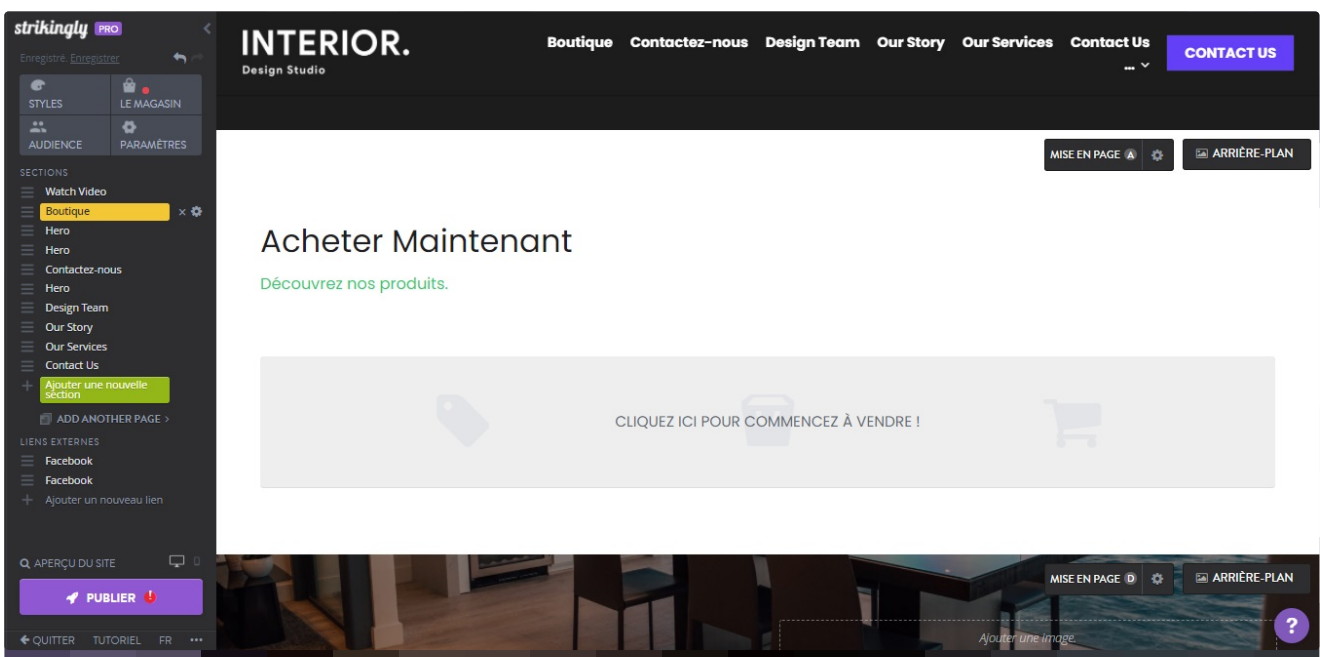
strikingly PRO

Enregistré. Enregistrer

STYLES
LE MAGASIN
AUDIENCE
PARAMÈTRES

SECTIONS
Watch Video
Boutique
Hero
Hero
Contactez-nous
Hero
Design Team
Our Story
Our Services
Contact Us
Ajouter une nouvelle section
ADD ANOTHER PAGE >

LIENS EXTERNES
Facebook
Facebook
Ajouter un nouveau lien

APERÇU DU SITE
PUBLIER
QUITTER TUTORIEL FR ...

INTERIOR.
Design Studio

Boutique Contactez-nous Design Team Our Story Our Services Contact Us ...

CONTACT US

MISE EN PAGE A
ARRIÈRE-PLAN

Acheter Maintenant
Découvrez nos produits.

CLIQUEZ ICI POUR COMMENCEZ À VENDRE !

MISE EN PAGE D
ARRIÈRE-PLAN

Ajouter une image.

?